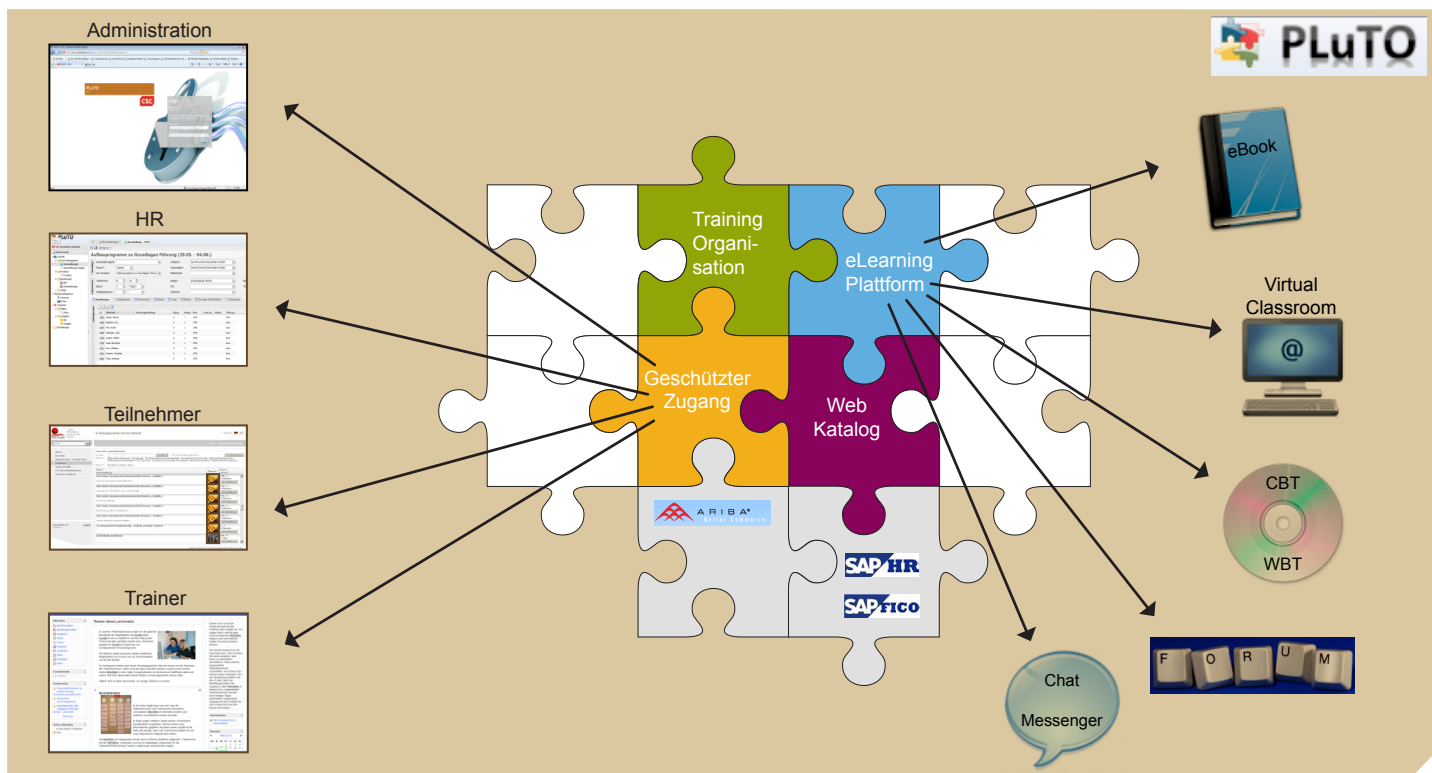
Administration

HR

Teilnehmer

Trainer

PLuTO

Training Organisation

eLearning Plattform

Geschützter Zugang

Web Katalog

ARIBA Better Commerce.

SAP HR

SAP FICO

eBook

Virtual Classroom

@

CBT

WBT

F O R U M

Chat

Messenger